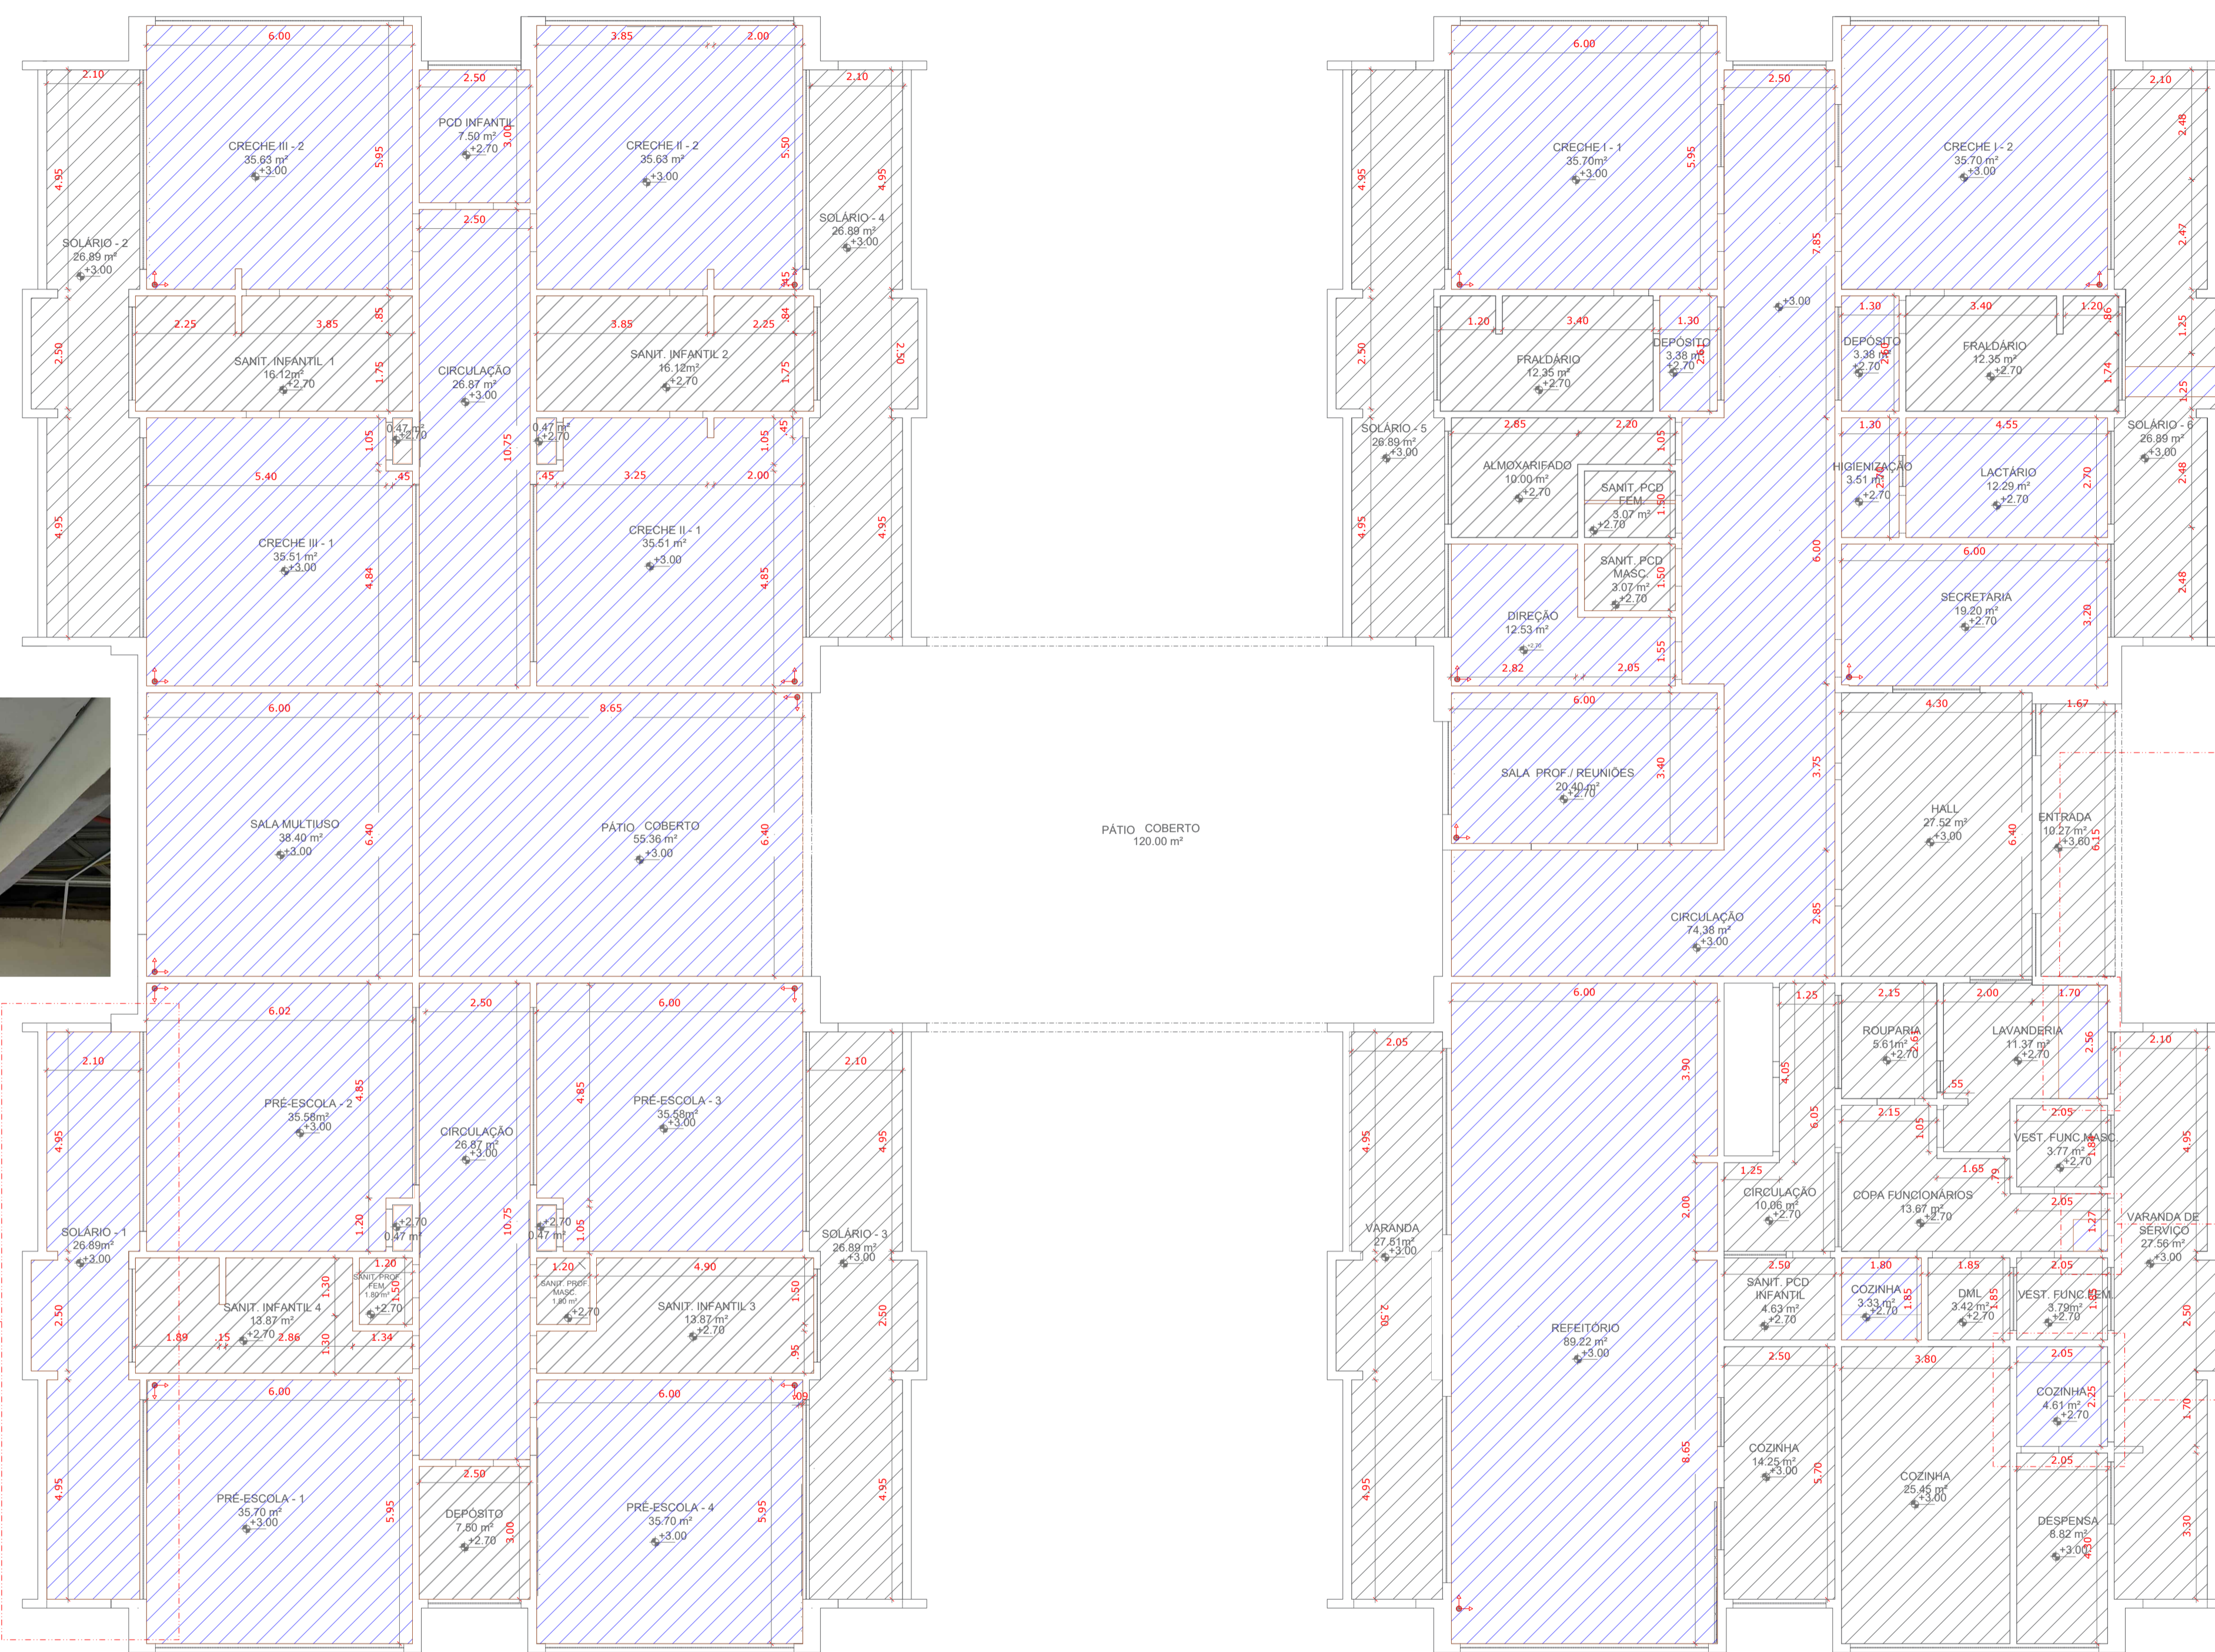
6.00
3.85
2.00
2.10
2.50
2.10
CRECHE III - 2
35.63 m²
+3.00
5.95
PCD INFANTIL
7.50 m²
+2.70
3.00
CRECHE II - 2
35.63 m²
+3.00
5.50
4.95
4.95
2.50
SOLÁRIO - 4
26.89 m²
+3.00
SOLÁRIO - 2
26.89 m²
+3.00
2.25
3.85
.85
3.85
2.25
.84
.45
2.50
SANIT. INFANTIL 1
16.12m²
+2.70
1.75
CIRCULAÇÃO
26.87 m²
+3.00
SANIT. INFANTIL 2
16.12m²
+2.70
1.75
2.50
1.05
0.47 m²
+2.70
10.75
0.47 m²
+2.70
1.05
.45
5.40
.45
.45
3.25
2.00
4.95
CRECHE III - 1
35.51 m²
+3.00
4.84
CRECHE II - 1
35.51 m²
+3.00
4.85
4.95
6.00
8.65
SALA MULTIUSO
38.40 m²
+3.00
6.40
PÁTIO COBERTO
55.36 m²
+3.00
6.40
PÁTIO COBERTO
120.00 m²
6.02
2.50
6.00
2.10
2.10
PRÉ-ESCOLA - 2
35.58m²
+3.00
4.85
CIRCULAÇÃO
26.87 m²
+3.00
4.85
PRÉ-ESCOLA - 3
35.58m²
+3.00
4.95
4.95
1.20
+2.70
0.47 m²
10.75
+2.70
0.47 m²
1.05
SOLÁRIO - 1
26.89m²
+3.00
SOLÁRIO - 3
26.89 m²
+3.00
1.20
1.20
4.90
2.50
SANIT. INFANTIL 4
13.87 m²
+2.70
1.30
SANIT. PROF. FEM.
1.80 m²
+2.70
1.50
SANIT. PROF. MASC.
1.80 m²
+2.70
SANIT. INFANTIL 3
13.87 m²
+2.70
1.50
2.50
1.89
.15
2.86
1.30
1.34
.95
6.00
6.00
.09
4.95
PRÉ-ESCOLA - 1
35.70 m²
+3.00
5.95
2.50
DEPÓSITO
7.50 m²
+2.70
3.00
PRÉ-ESCOLA - 4
35.70 m²
+3.00
5.95
4.95
6.00
2.50
2.10
4.95
CRECHE I - 1
35.70m²
+3.00
5.95
7.85
CRECHE I - 2
35.70 m²
+3.00
2.48
2.47
+3.00
1.20
3.40
1.30
1.30
3.40
1.20
.86
1.25
2.50
FRALDÁRIO
12.35 m²
+2.70
DEPÓSITO
3.38 m²
+2.70
DEPÓSITO
3.38 m²
+2.70
FRALDÁRIO
12.35 m²
+2.70
1.74
1.25
SOLÁRIO - 5
26.89 m²
+3.00
2.85
2.20
1.05
1.30
4.55
SOLÁRIO - 6
26.89 m²
+3.00
ALMOXARIFADO
10.00 m²
+2.70
SANIT. PCD FEM.
3.07 m²
+2.70
1.50
HIGIENIZAÇÃO
3.51 m²
+2.70
LACTÁRIO
12.29 m²
+2.70
2.70
2.48
4.95
6.00
6.00
SANIT. PCD MASC.
3.07 m²
+2.70
1.50
SECRETARIA
19.20 m²
+2.70
3.20
2.48
DIREÇÃO
12.53 m²
+2.70
1.55
2.82
2.05
6.00
4.30
1.67
SALA PROF./ REUNIÕES
20.40 m²
+2.70
3.40
3.75
HALL
27.52 m²
+3.00
6.40
ENTRADA
10.27 m²
+3.60
6.15
CIRCULAÇÃO
74.38 m²
+3.00
2.85
6.00
1.25
2.15
2.00
1.70
2.05
ROUPARIA
5.61m²
+2.70
1.60
LAVANDERIA
11.37 m²
+2.70
2.56
2.10
3.90
4.05
.55
6.05
2.15
2.05
1.05
VEST. FUNC.MASC.
3.77 m²
+2.70
1.84
4.95
4.95
1.25
1.65
.79
COPA FUNCIONÁRIOS
13.67 m²
+2.70
2.05
CIRCULAÇÃO
10.06 m²
+2.70
1.27
VARANDA
27.51m²
+3.00
VARANDA DE SERVIÇO
27.56 m²
+3.00
2.00
2.50
1.80
1.85
2.05
SANIT. PCD INFANTIL
4.63 m²
+2.70
COZINHA
3.33 m²
+2.70
1.85
DML
3.42 m²
+2.70
1.85
VEST. FUNC.FEM.
3.79m²
+2.70
2.50
2.50
REFEITÓRIO
89.22 m²
+3.00
2.50
3.80
2.05
COZINHA
4.61 m²
+2.70
2.25
1.70
8.65
COZINHA
14.25 m²
+3.00
5.70
COZINHA
25.45 m²
+3.00
2.05
4.95
DESPENSA
8.82 m²
+3.00
4.30
3.30